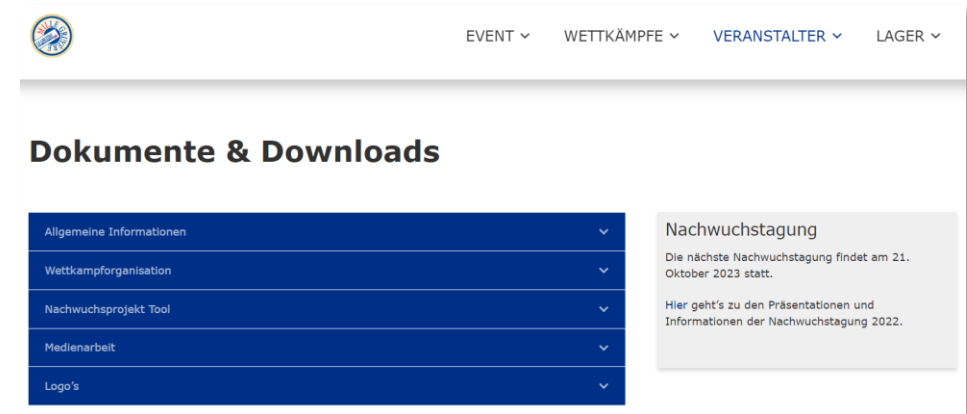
EVENT ⌄ WETTKÄMPFE ⌄ VERANSTALTER ⌄ LAGER ⌄

Dokumente & Downloads

Allgemeine Informationen

Wettkampforganisation

Nachwuchsprojekt Tool

Medienarbeit

Logo's

Nachwuchstagung

Die nächste Nachwuchstagung findet am 21. Oktober 2023 statt.

Hier geht's zu den Präsentationen und Informationen der Nachwuchstagung 2022.